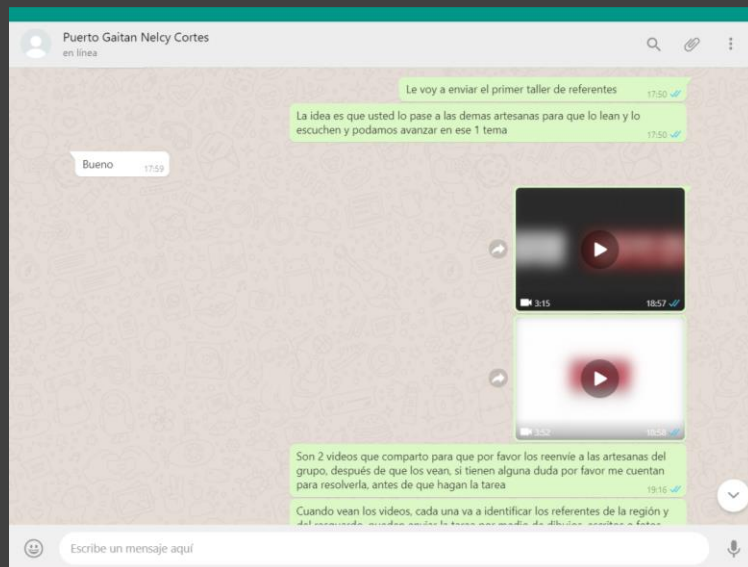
Puerto Gaitan Nelcy Cortes
en línea

Le voy a enviar el primer taller de referentes 17:50

La idea es que usted lo pase a las demas artesanas para que lo lean y lo escuchen y podamos avanzar en ese 1 tema 17:50

Bueno 17:59

3:15 18:57

3:52 18:58

Son 2 videos que comparto para que por favor los reenvie a las artesanas del grupo, después de que los vean, si tienen alguna duda por favor me cuentan para resolverla, antes de que hagan la tarea 19:16

Cuando vean los videos, cada una va a identificar los referentes de la región y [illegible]

Escribe un mensaje aquí